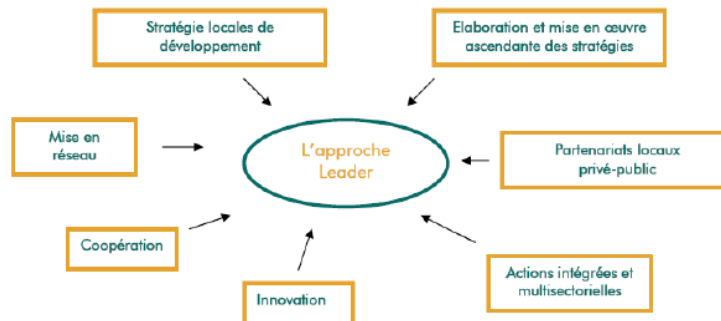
Stratégie locales de développement

Elaboration et mise en œuvre ascendante des stratégies

Mise en réseau

L'approche Leader

Partenariats locaux privé-public

Coopération

Actions intégrées et multisectorielles

Innovation